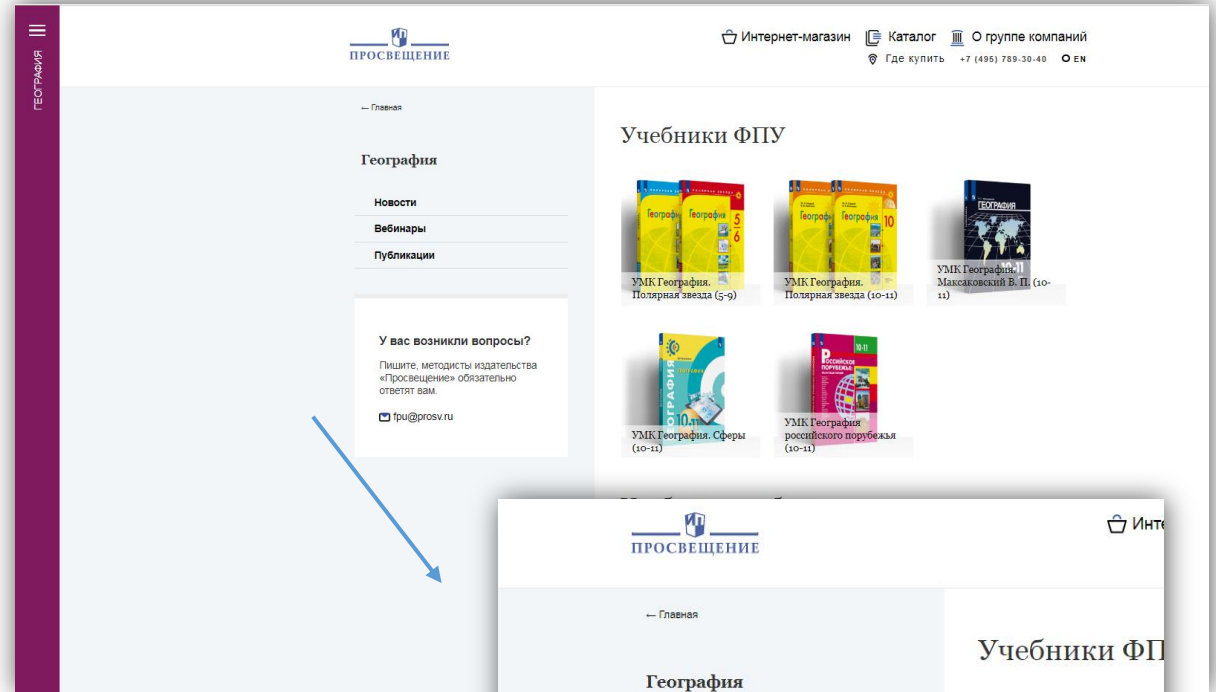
ГЕОГРАФИЯ

ПРОСВЕЩЕНИЕ

Интернет-магазин Каталог О группе компаний
Где купить +7 (495) 789-30-40 EN

← Главная

География

Новости
Вебинары
Публикации

У вас возникли вопросы?
Пишите, методисты издательства «Просвещение» обязательно ответят вам.
fpu@prosv.ru

Учебники ФПУ

УМК География. Полярная звезда (5-9)
УМК География. Полярная звезда (10-11)
УМК География. Максаковский В. П. (10-11)
УМК География. Сферы (10-11)
УМК География российского порубежья (10-11)

ПРОСВЕЩЕНИЕ

Инте

← Главная

Учебники ФП

География